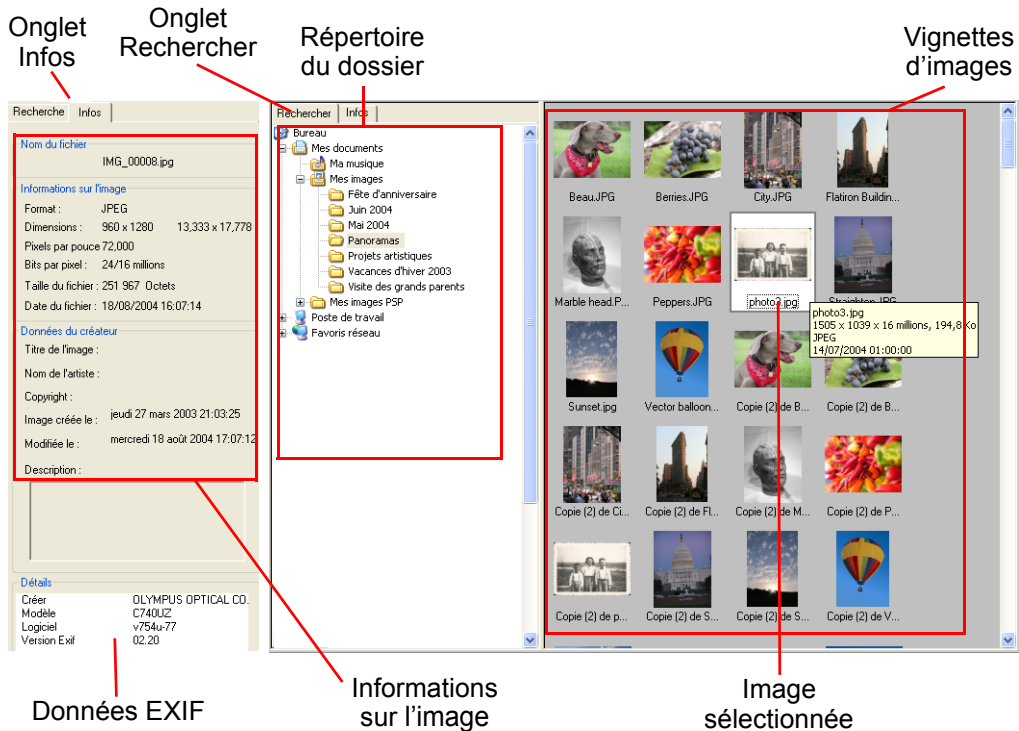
Onglet Infos

Onglet Rechercher

Répertoire du dossier

Vignettes d'images

Recherche | Infos

Nom du fichier
IMG_00008.jpg

Informations sur l'image
Format : JPEG
Dimensions : 960 x 1280 13,333 x 17,778
Pixels par pouce 72,000
Bits par pixel : 24/16 millions
Taille du fichier : 251 967 Octets
Date du fichier : 18/08/2004 16:07:14

Données du créateur
Titre de l'image :
Nom de l'artiste :
Copyright :
Image créée le : jeudi 27 mars 2003 21:03:25
Modifiée le : mercredi 18 août 2004 17:07:12
Description :

Détails
Créer OLYMPUS OPTICAL CO.
Modèle C740UZ
Logiciel v754u-77
Version Exif 02.20

Rechercher | Infos

Bureau
Mes documents
Ma musique
Mes images
Fête d'anniversaire
Juin 2004
Mai 2004
Panoramas
Projets artistiques
Vacances d'hiver 2003
Visite des grands parents
Mes images PSP
Poste de travail
Favoris réseau

Beau.JPG
Berries.JPG
City.JPG
Flatiron Buildin...
Marble head.P...
Peppers.JPG
photo3.jpg
Straighten.JPG
photo3.jpg
1505 x 1039 x 16 millions, 194,8 Ko
JPEG
14/07/2004 01:00:00
Sunset.jpg
Vector balloon...
Copie (2) de B...
Copie (2) de B...
Copie (2) de Ci...
Copie (2) de Fl...
Copie (2) de M...
Copie (2) de P...
Copie (2) de p...
Copie (2) de S...
Copie (2) de S...
Copie (2) de V...

Données EXIF

Informations sur l'image

Image sélectionnée